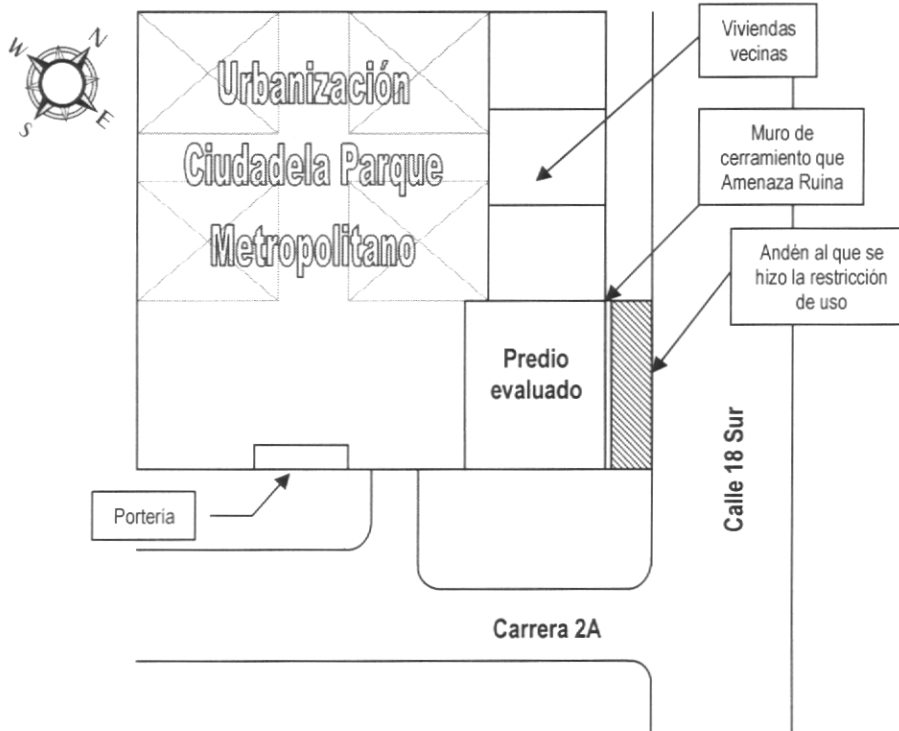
W N
S E

Urbanización Ciudadela Parque Metropolitano

Viviendas vecinas

Muro de cerramiento que Amenaza Ruina

Andén al que se hizo la restricción de uso

Predio evaluado

Portería

Calle 18 Sur

Carrera 2A